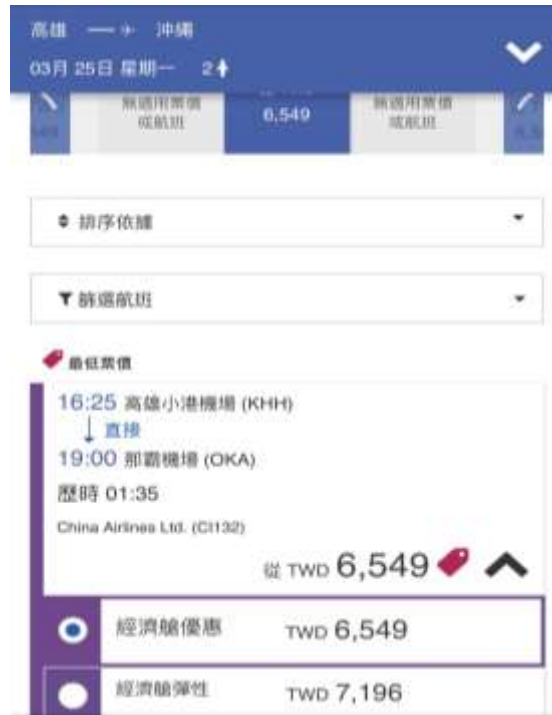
高雄 → 沖繩
03月 25日 星期一 2

無適用票價或航班
6,549
無適用票價或航班

排序依據

篩選航班

最低票價

16:25 高雄小港機場 (KHH)
直接
19:00 那霸機場 (OKA)
歷時 01:35
China Airlines Ltd. (CI132)

從 TWD 6,549

經濟艙優惠 TWD 6,549

經濟艙彈性 TWD 7,196